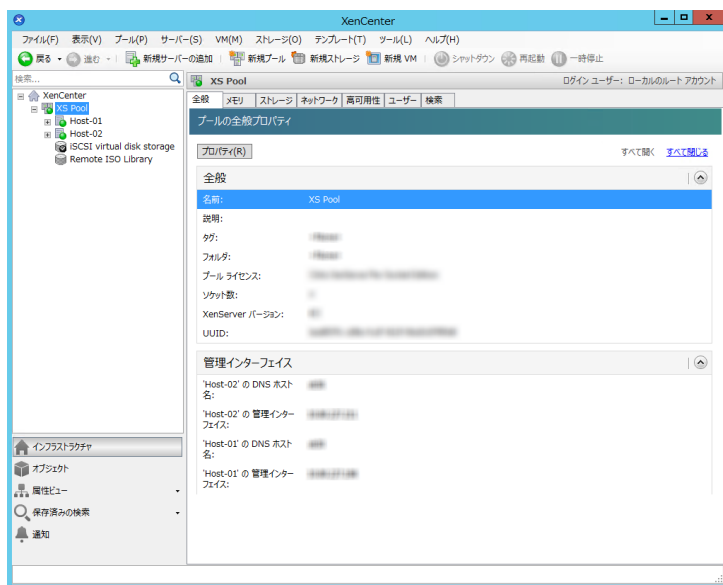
XenCenter

ファイル(F) 表示(V) プール(P) サーバー(S) VM(M) ストレージ(O) テンプレート(T) ツール(L) ヘルプ(H)

戻る 進む 新規サーバーの追加 新規プール 新規ストレージ 新規 VM シャットダウン 再起動 一時停止

検索...

XenCenter
XS Pool
Host-01
Host-02
iSCSI virtual disk storage
Remote ISO Library

XS Pool
ログイン ユーザー: ローカルのルート アカウント

全般 | メモリ | ストレージ | ネットワーク | 高可用性 | ユーザー | 検索

プールの全般プロパティ

プロパティ(R)
すべて開く すべて閉じる

全般

名前: XS Pool
説明:
タグ: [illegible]
フォルダ: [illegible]
プール ライセンス: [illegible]
ソケット数: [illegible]
XenServer バージョン: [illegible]
UUID: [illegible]

管理インターフェイス

'Host-02' の DNS ホスト名: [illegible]
'Host-02' の 管理インターフェイス: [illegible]
'Host-01' の DNS ホスト名: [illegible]
'Host-01' の 管理インターフェイス: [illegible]

インフラストラクチャ
オブジェクト
属性ビュー
保存済みの検索
通知